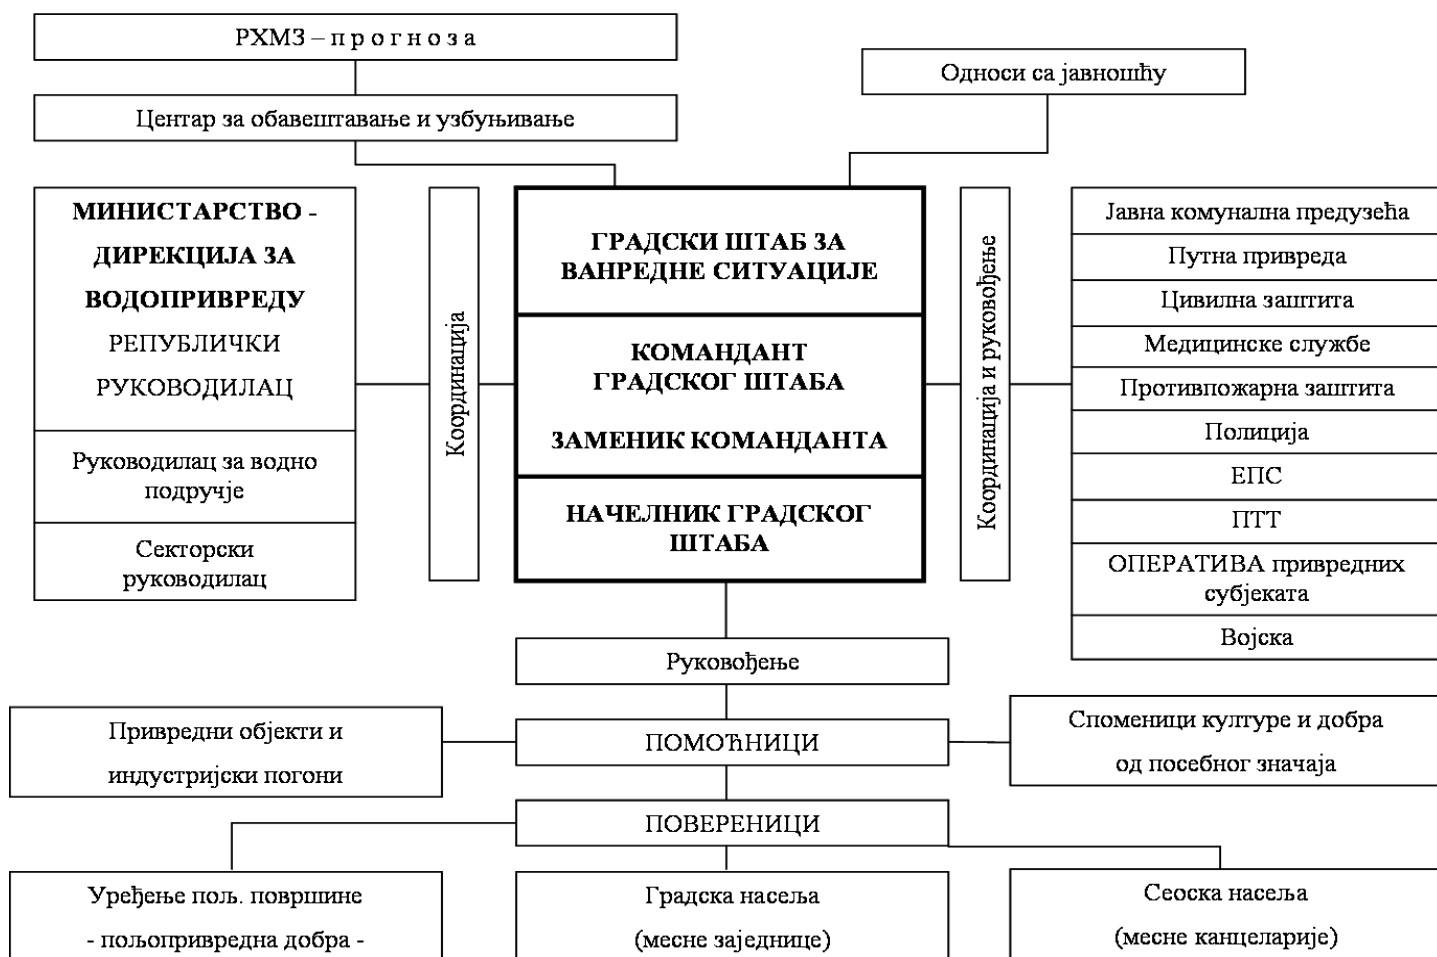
РХМЗ – п р о г н о з а

Центар за обавештавање и узбуњивање

Односи са јавношћу

МИНИСТАРСТВО - ДИРЕКЦИЈА ЗА ВОДОПРИВРЕДУ
РЕПУБЛИЧКИ РУКОВОДИЛАЦ

Руководилац за водно подручје

Секторски руководилац

Координација

ГРАДСКИ ШТАБ ЗА ВАНРЕДНЕ СИТУАЦИЈЕ

КОМАНДАНТ ГРАДСКОГ ШТАБА

ЗАМЕНИК КОМАНДАНТА

НАЧЕЛНИК ГРАДСКОГ ШТАБА

Координација и руковођење

Јавна комунална предузећа
Путна привреда
Цивилна заштита
Медицинске службе
Противпожарна заштита
Полиција
ЕПС
ПТТ
ОПЕРАТИВА привредних субјеката
Војска

Руковођење

Привредни објекти и индустријски погони

ПОМОЋНИЦИ

Споменици културе и добра од посебног значаја

ПОВЕРЕНИЦИ

Уређење пољ. површине - пољопривредна добра -

Градска насеља (месне заједнице)

Сеоска насеља (месне канцеларије)